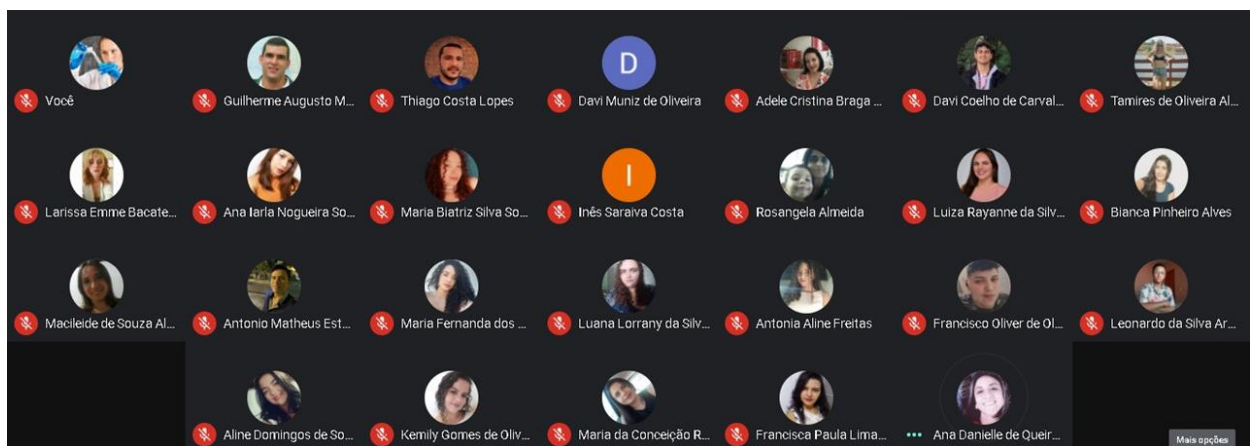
Você
Guilherme Augusto M...
Thiago Costa Lopes
D
Davi Muniz de Oliveira
Adele Cristina Braga ...
Davi Coelho de Carval...
Tamires de Oliveira Al...

Larissa Emme Bacate...
Ana Iarla Nogueira So...
Maria Biatriz Silva So...
I
Inês Saraiva Costa
Rosangela Almeida
Luiza Rayanne da Silv...
Bianca Pinheiro Alves

Macileide de Souza Al...
Antonio Matheus Est...
Maria Fernanda dos ...
Luana Lorrany da Silv...
Antonia Aline Freitas
Francisco Oliver de Ol...
Leonardo da Silva Ar...

Aline Domingos de So...
Kemily Gomes de Oliv...
Maria da Conceição R...
Francisca Paula Lima...
Ana Danielle de Queir...
Mais opções